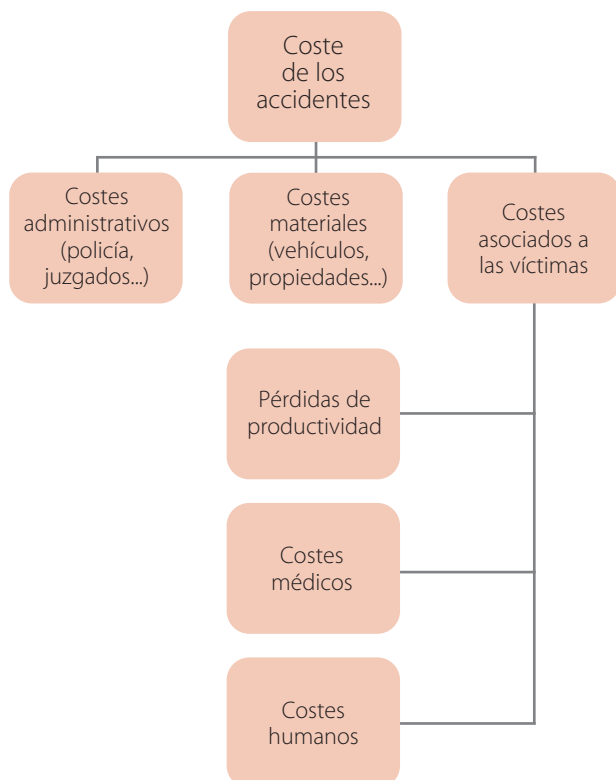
Coste de los accidentes

Costes administrativos (policía, juzgados...)

Costes materiales (vehículos, propiedades...)

Costes asociados a las víctimas

Pérdidas de productividad

Costes médicos

Costes humanos